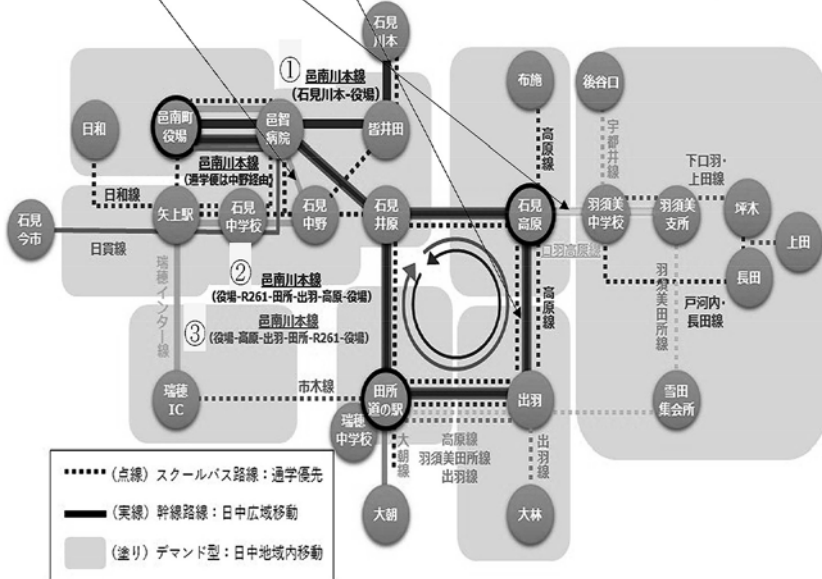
石見川本

① 邑南川本線
(石見川本-役場)

布施

後谷口

日和

邑南町役場

邑智病院

皆井田

高原線

宇都井線

邑南川本線
(通学便は中野経由)

下口羽・上田線

日和線

石見今市

矢上駅

石見中学校

石見中野

石見井原

石見高原

羽須美中学校

羽須美支所

坪木

上田

日貫線

口羽高原線

長田

瑞穂インター線

② 邑南川本線
(役場-R261-田所-出羽-高原-役場)

高原線

羽須美田所線

戸河内・長田線

③ 邑南川本線
(役場-高原-出羽-田所-R261-役場)

瑞穂IC

市木線

田所道の駅

出羽

雪田集会所

瑞穂中学校

大朝線

高原線
羽須美田所線
出羽線

出羽線

(点線) スクールバス路線:通学優先

(実線) 幹線路線:日中広域移動

(塗り) デマンド型:日中地域内移動

大朝

大林